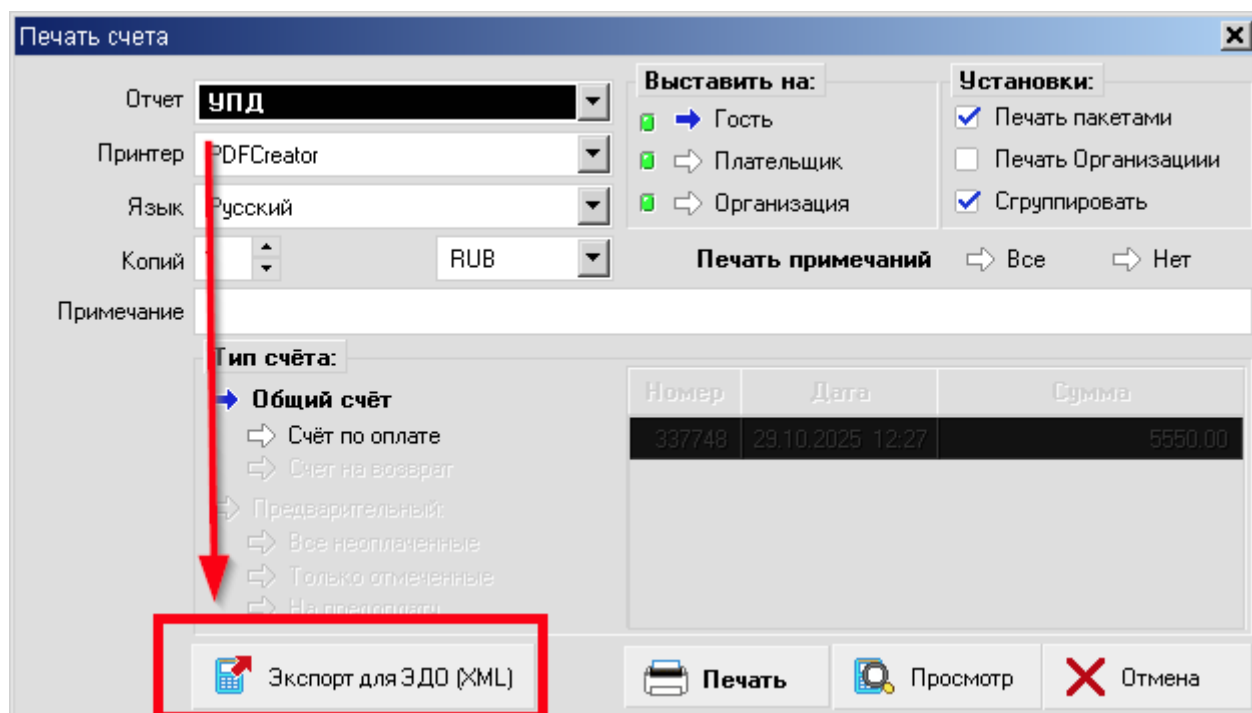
Печать счета

Отчет УПД
Принтер PDFCreator
Язык Русский
Копий
RUB
Примечание

Выставить на:
Гость
Плательщик
Организация

Установки:
Печать пакетами
Печать Организациии
Сгруппировать

Печать примечаний Все Нет

Тип счёта:
Общий счёт
Счёт по оплате
Счет на возврат
Предварительный:
Все неоплаченные
Только отмеченные
На предоплату

| Номер | Дата | Сумма |
|---|---|---|
| 337748 | 29.10.2025 12:27 | 5550.00 |

Экспорт для ЭДО (XML)
Печать
Просмотр
Отмена